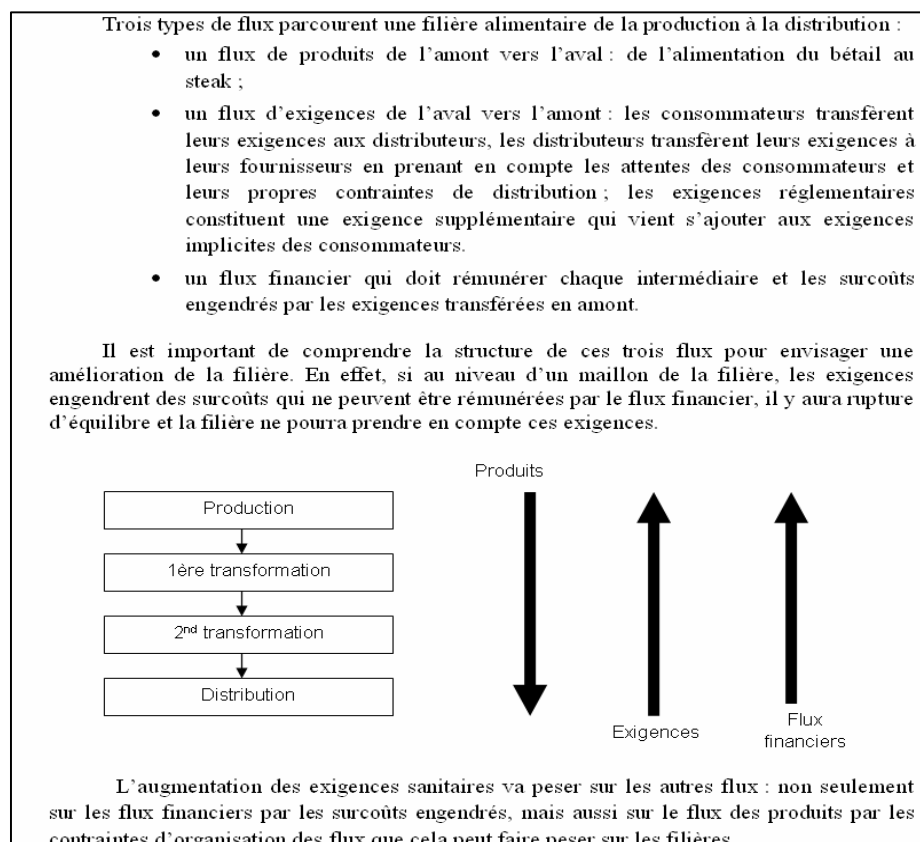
Trois types de flux parcourent une filière alimentaire de la production à la distribution :

- un flux de produits de l'amont vers l'aval : de l'alimentation du bétail au steak ;
- un flux d'exigences de l'aval vers l'amont : les consommateurs transfèrent leurs exigences aux distributeurs, les distributeurs transfèrent leurs exigences à leurs fournisseurs en prenant en compte les attentes des consommateurs et leurs propres contraintes de distribution ; les exigences réglementaires constituent une exigence supplémentaire qui vient s'ajouter aux exigences implicites des consommateurs.
- un flux financier qui doit rémunérer chaque intermédiaire et les surcoûts engendrés par les exigences transférées en amont.

Il est important de comprendre la structure de ces trois flux pour envisager une amélioration de la filière. En effet, si au niveau d'un maillon de la filière, les exigences engendrent des surcoûts qui ne peuvent être rémunérées par le flux financier, il y aura rupture d'équilibre et la filière ne pourra prendre en compte ces exigences.

Production
1ère transformation
2$^{nd}$ transformation
Distribution

Produits
Exigences
Flux financiers

L'augmentation des exigences sanitaires va peser sur les autres flux : non seulement sur les flux financiers par les surcoûts engendrés, mais aussi sur le flux des produits par les contraintes d'organisation des flux que cela peut faire peser sur les filières.